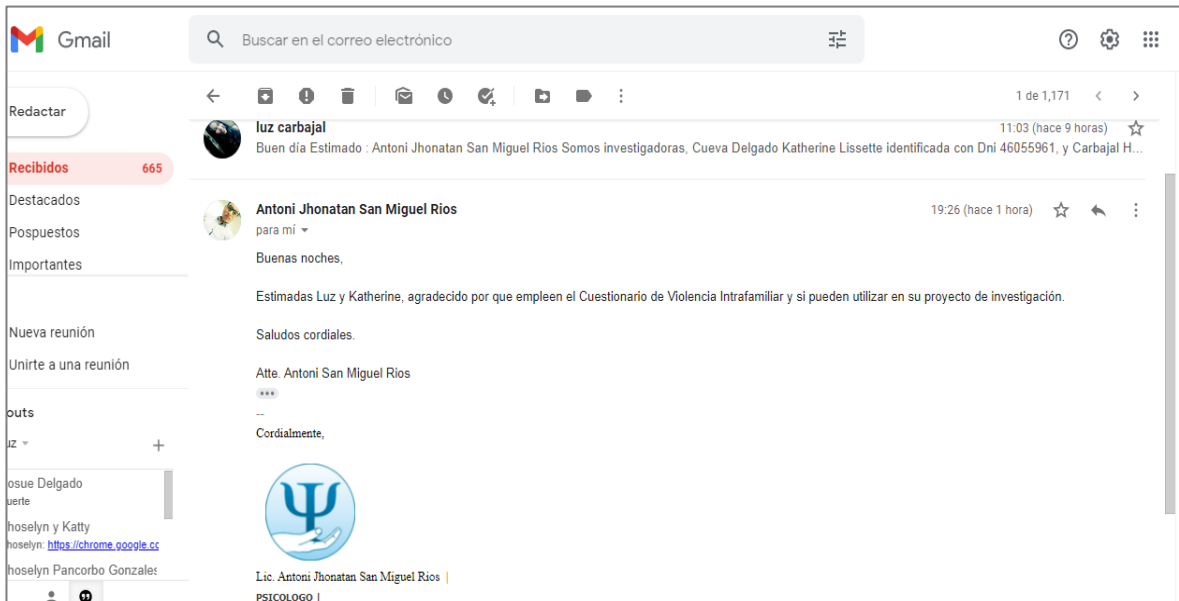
Gmail

Buscar en el correo electrónico

Redactar

Recibidos 665

Destacados

Pospuestos

Importantes

Nueva reunión

Unirte a una reunión

outs

uz

osue Delgado
uerte

hoselyn y Katty
hoselyn: https://chrome.google.cc

hoselyn Pancorbo Gonzales

1 de 1,171

luz carbajal
11:03 (hace 9 horas)
Buen día Estimado : Antoni Jhonatan San Miguel Rios Somos investigadoras, Cueva Delgado Katherine Lissette identificada con Dni 46055961, y Carbajal H...

Antoni Jhonatan San Miguel Rios
19:26 (hace 1 hora)
para mí

Buenas noches,

Estimadas Luz y Katherine, agradecido por que empleen el Cuestionario de Violencia Intrafamiliar y si pueden utilizar en su proyecto de investigación.

Saludos cordiales.

Atte. Antoni San Miguel Rios

--
Cordialmente,

Lic. Antoni Jhonatan San Miguel Rios |
PSICOLOGO |